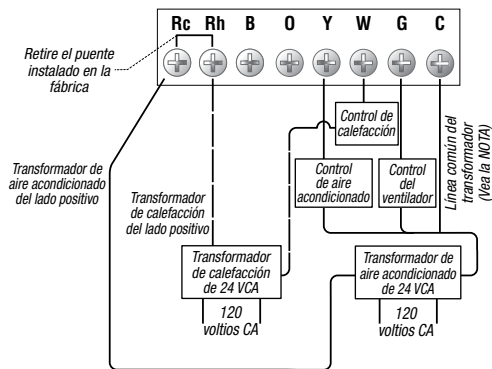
Rc Rh B O Y W G C

Retire el puente instalado en la fábrica

Control de calefacción

Control de aire acondicionado

Control del ventilador

Línea común del transformador (Vea la NOTA)

Transformador de aire acondicionado del lado positivo

Transformador de calefacción del lado positivo

Transformador de calefacción de 24 VCA

120 voltios CA

Transformador de aire acondicionado de 24 VCA

120 voltios CA